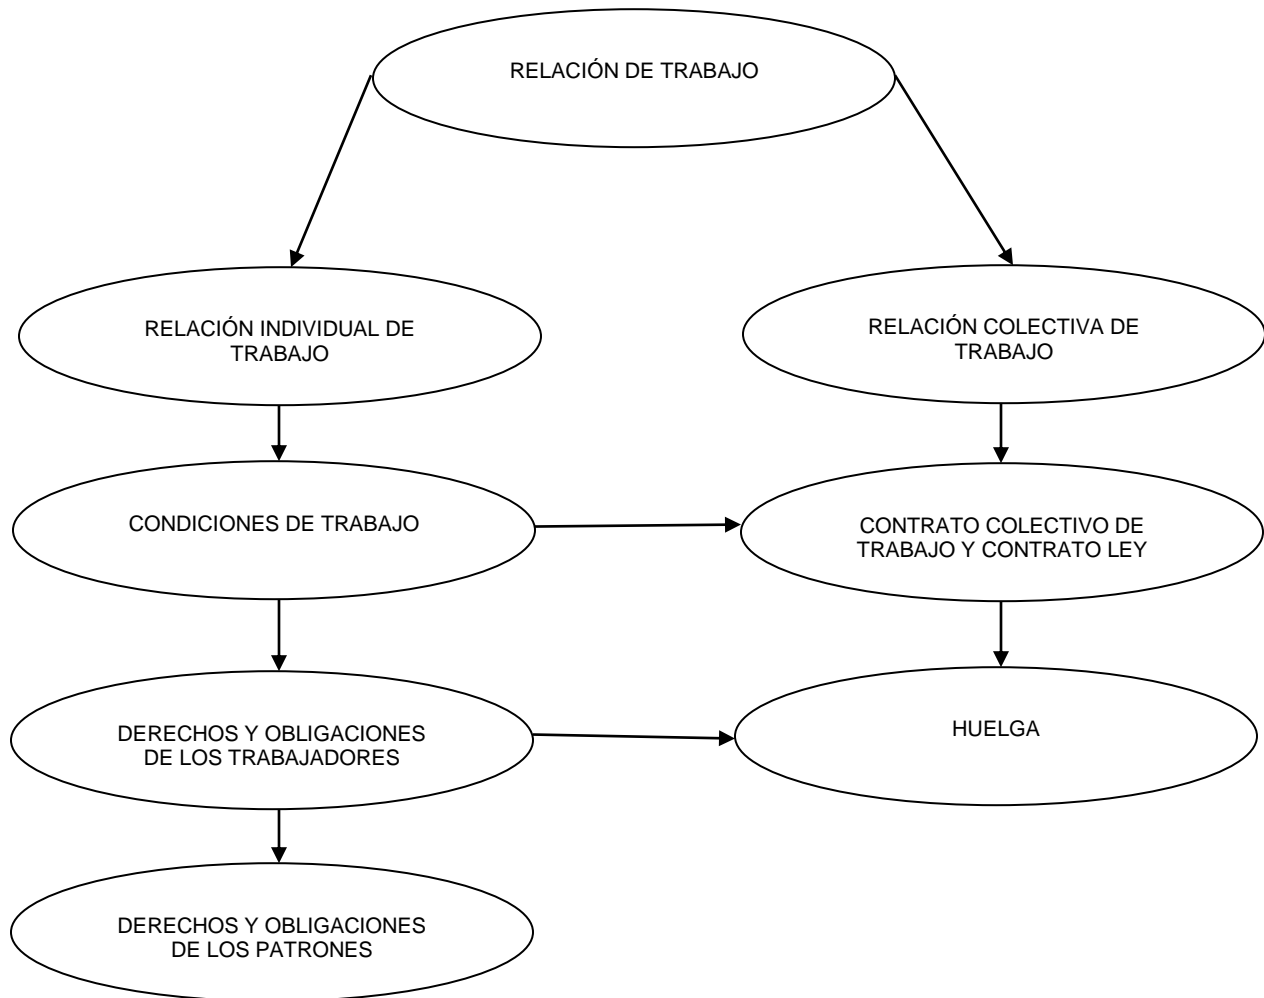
RELACIÓN DE TRABAJO

RELACIÓN INDIVIDUAL DE TRABAJO

RELACIÓN COLECTIVA DE TRABAJO

CONDICIONES DE TRABAJO

CONTRATO COLECTIVO DE TRABAJO Y CONTRATO LEY

DERECHOS Y OBLIGACIONES DE LOS TRABAJADORES

HUELGA

DERECHOS Y OBLIGACIONES DE LOS PATRONES